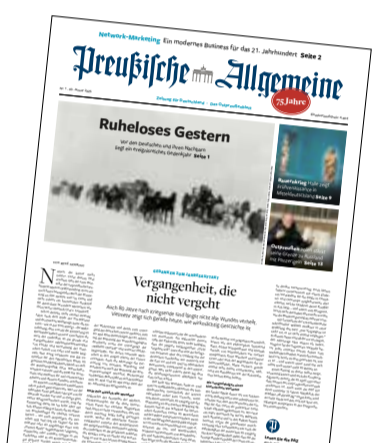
Network-Marketing Ein modernes Business für das 21. Jahrhundert Seite 2

Preußische Allgemeine

75 Jahre

Zeitung für Deutschland – Das Ostpreußenblatt

Ruheloses Gestern

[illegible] Seite 3

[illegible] Seite 9

Ostpreußen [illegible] Seite 10

Vergangenheit, die nicht vergeht

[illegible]